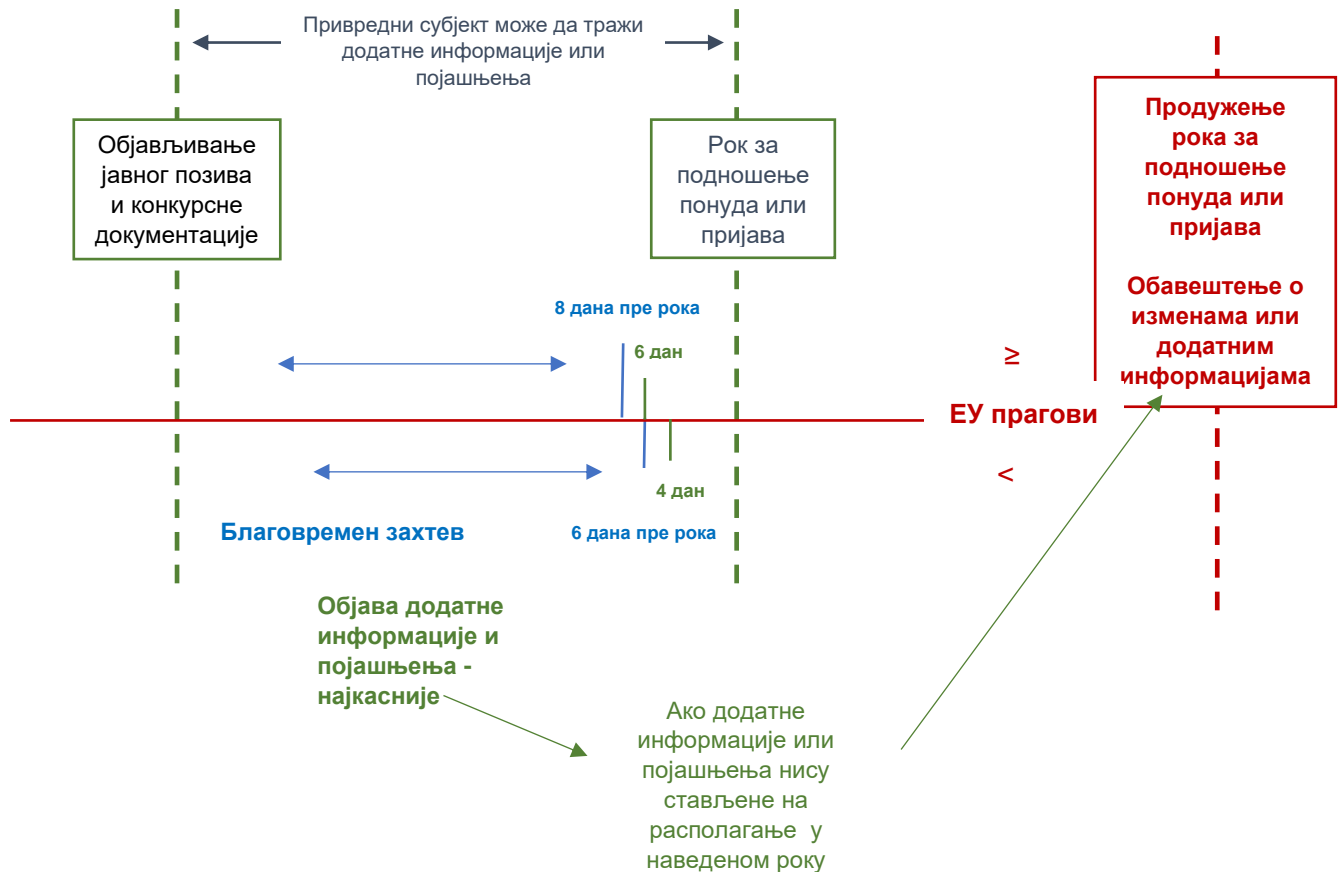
Привредни субјект може да тражи додатне информације или појашњења

Објављивање јавног позива и конкурсне документације

Рок за подношење понуда или пријава

Продужење рока за подношење понуда или пријава

Обавештење о изменама или додатним информацијама

8 дана пре рока

6 дан

≥

ЕУ прагови

<

4 дан

Благовремен захтев

6 дана пре рока

Објава додатне информације и појашњења - најкасније

Ако додатне информације или појашњења нису стављене на располагање у наведеном року